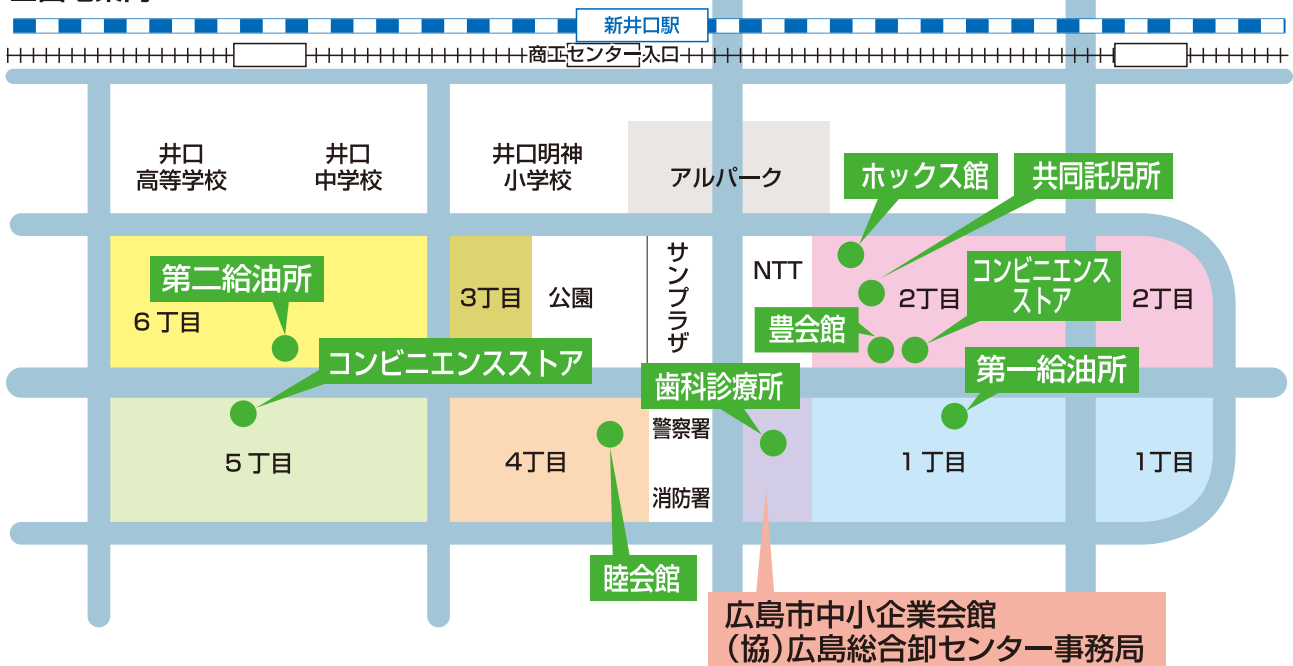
新井口駅

商工センター入口

井口
高等学校

井口
中学校

井口明神
小学校

アルパーク

ホックス館

共同託児所

第二給油所

6丁目

3丁目

公園

サンプラザ

NTT

2丁目

コンビニエンスストア

2丁目

豊会館

コンビニエンスストア

歯科診療所

第一給油所

警察署

5丁目

4丁目

1丁目

1丁目

消防署

睦会館

広島市中小企業会館
(協)広島総合卸センター事務局